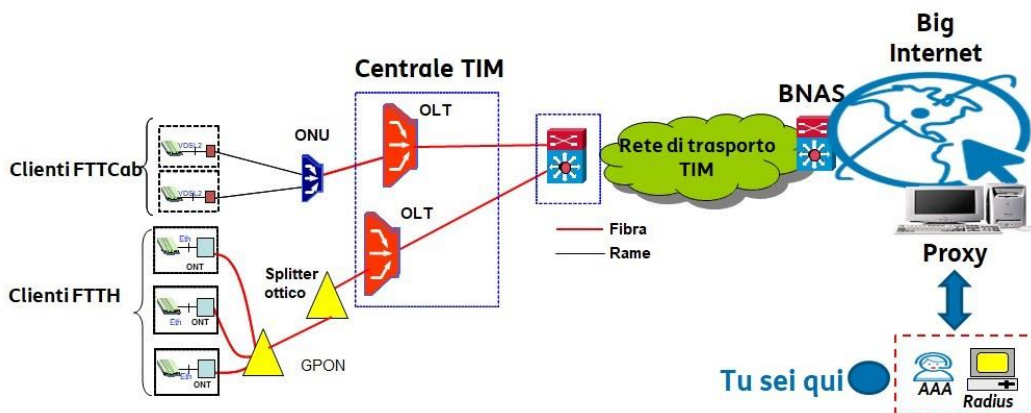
Big Internet

Centrale TIM

BNAS

ONU

OLT

Clienti FTTCab

VDSL2

VDSL2

Rete di trasporto TIM

OLT

Eth

ONT

Fibra

Rame

Splitter ottico

Clienti FTTH

Eth

ONT

Eth

ONT

GPON

Proxy

Tu sei qui

AAA

Radius